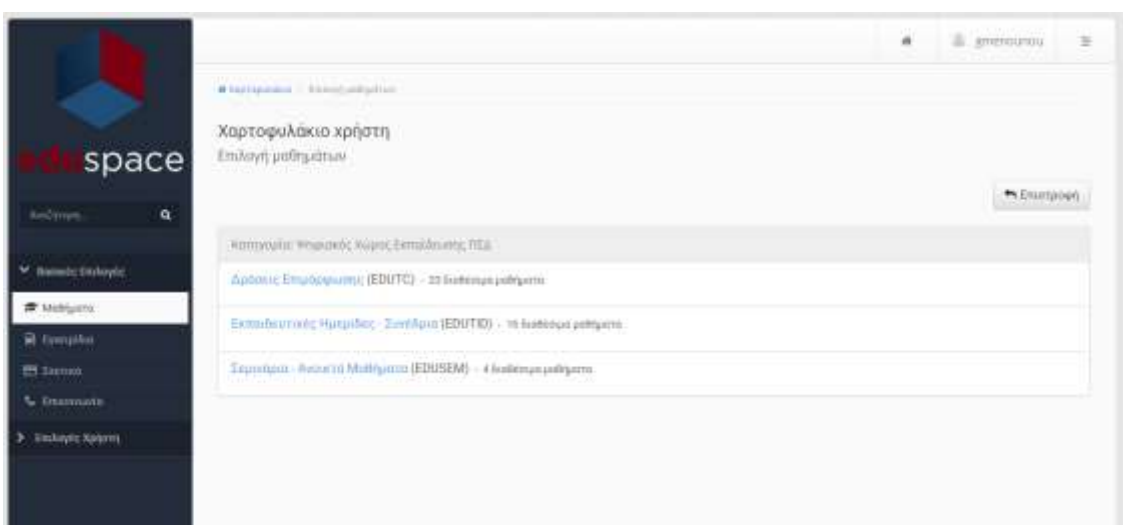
eduspace

Αναζήτηση...

Βασικές Επιλογές

Μαθήματα

Εργαλεία

Σχετικά

Επικοινωνία

Επιλογές Χρήστη

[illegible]

Χαρτοφυλάκιο / Επιλογή μαθημάτων

Χαρτοφυλάκιο χρήστη

Επιλογή μαθημάτων

Επιστροφή

Κατηγορία: Ψηφιακός Χώρος Εκπαίδευσης ΠΣΔ

Δράσεις Επιμόρφωσης (EDUTC) - 33 διαθέσιμα μαθήματα

Εκπαιδευτικές Ημερίδες - Συνέδρια (EDUTID) - 16 διαθέσιμα μαθήματα

Σεμινάρια - Ανοιχτά Μαθήματα (EDUSEM) - 4 διαθέσιμα μαθήματα